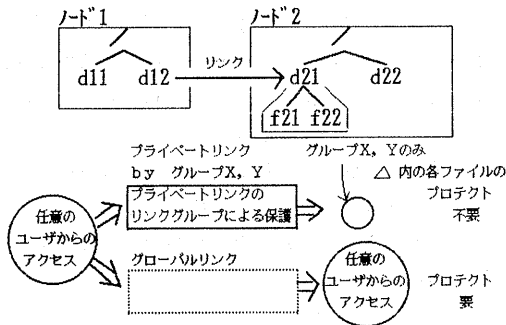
ノード1

d11 d12

リンク

ノード2

d21 d22

f21 f22

プライベートリンク
by グループX, Y

グループX, Yのみ

プライベートリンクのリンクグループによる保護

△ 内の各ファイルのプロテクト不要

任意のユーザからのアクセス

グローバルリンク

任意のユーザからのアクセス

プロテクト要